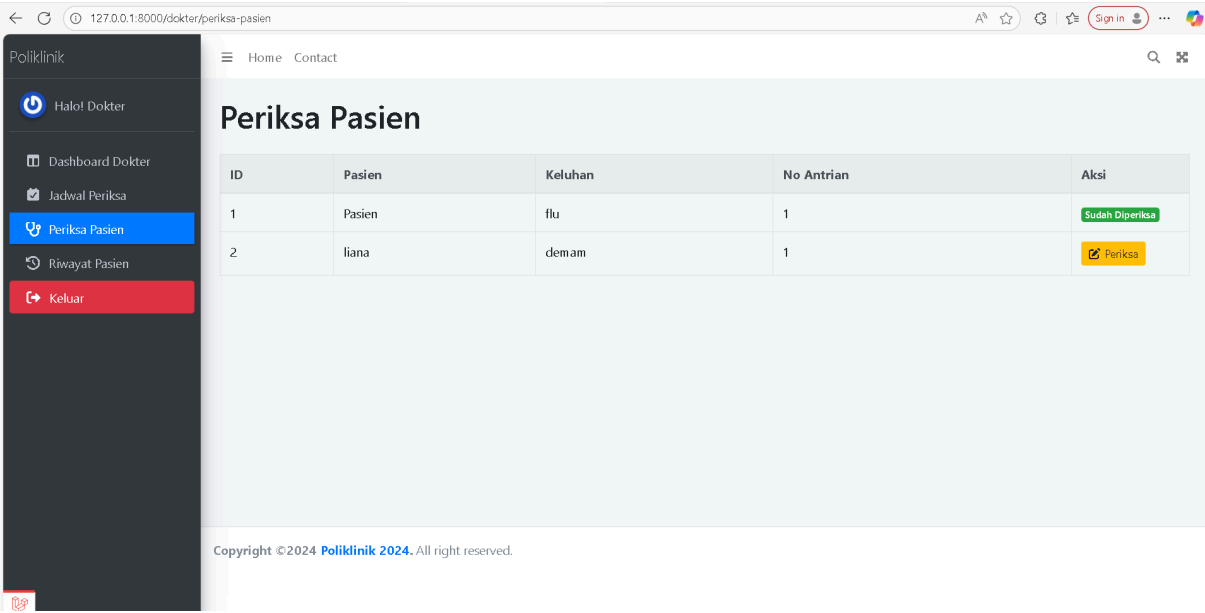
127.0.0.1:8000/dokter/periksa-pasien

Sign in

Poliklinik

Halo! Dokter

Dashboard Dokter
Jadwal Periksa
Periksa Pasien
Riwayat Pasien
Keluar

Home Contact

Periksa Pasien

| ID | Pasien | Keluhan | No Antrian | Aksi |
|---|---|---|---|---|
| 1 | Pasien | flu | 1 | Sudah Diperiksa |
| 2 | liana | demam | 1 | Periksa |

Copyright ©2024 Poliklinik 2024. All right reserved.